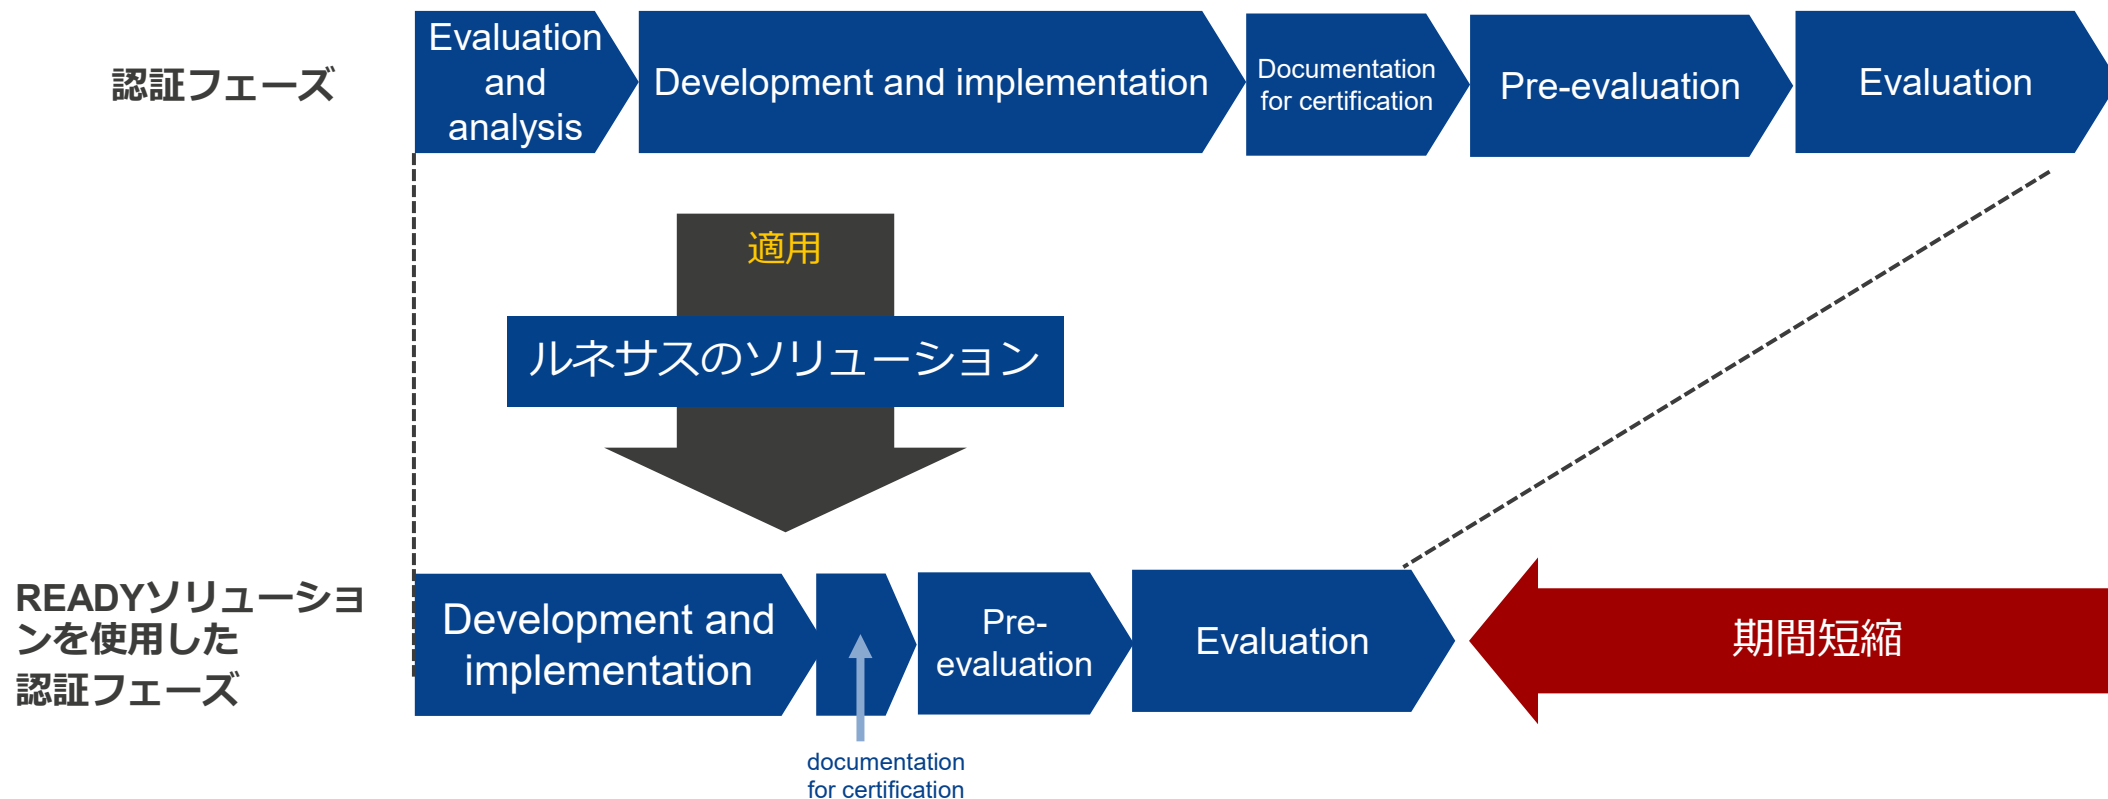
認証フェーズ

Evaluation and analysis

Development and implementation

Documentation for certification

Pre-evaluation

Evaluation

適用

ルネサスのソリューション

READYソリューションを使用した認証フェーズ

Development and implementation

Pre-evaluation

Evaluation

期間短縮

documentation for certification